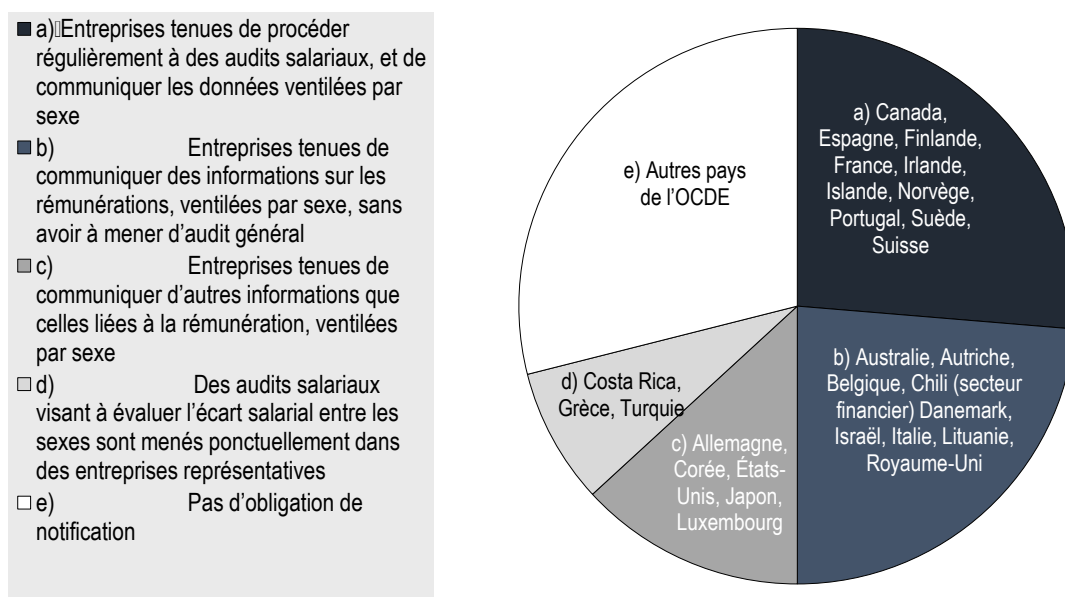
a) Entreprises tenues de procéder régulièrement à des audits salariaux, et de communiquer les données ventilées par sexe
b) Entreprises tenues de communiquer des informations sur les rémunérations, ventilées par sexe, sans avoir à mener d'audit général
c) Entreprises tenues de communiquer d'autres informations que celles liées à la rémunération, ventilées par sexe
d) Des audits salariaux visant à évaluer l'écart salarial entre les sexes sont menés ponctuellement dans des entreprises représentatives
e) Pas d'obligation de notification

a) Canada, Espagne, Finlande, France, Irlande, Islande, Norvège, Portugal, Suède, Suisse

b) Australie, Autriche, Belgique, Chili (secteur financier) Danemark, Israël, Italie, Lituanie, Royaume-Uni

c) Allemagne, Corée, États-Unis, Japon, Luxembourg

d) Costa Rica, Grèce, Turquie

e) Autres pays de l'OCDE